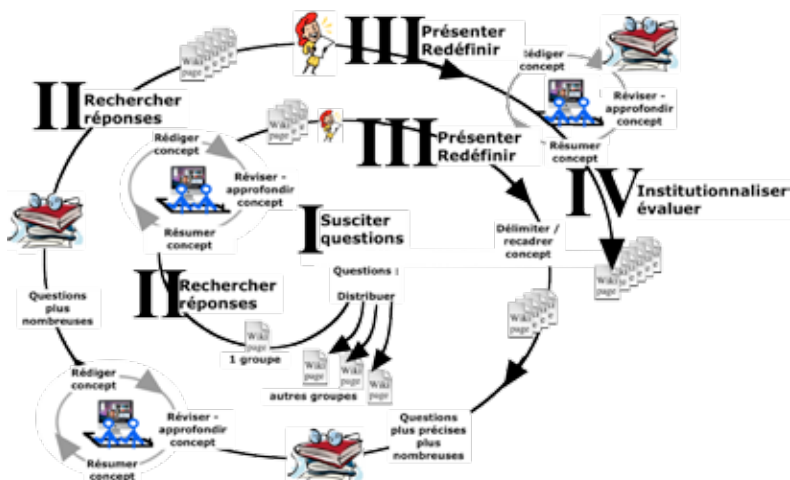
III Présenter Redéfinir

Rédiger concept

Réviser - approfondir concept

Résumer concept

II Rechercher réponses

Rédiger concept

Réviser - approfondir concept

Résumer concept

III Présenter Redéfinir

IV Institutionnaliser évaluer

I Susciter questions

Délimiter / recadrer concept

Questions :

Distribuer

II Rechercher réponses

Questions plus nombreuses

1 groupe

autres groupes

Rédiger concept

Réviser - approfondir concept

Résumer concept

Questions plus précises plus nombreuses

Wiki page